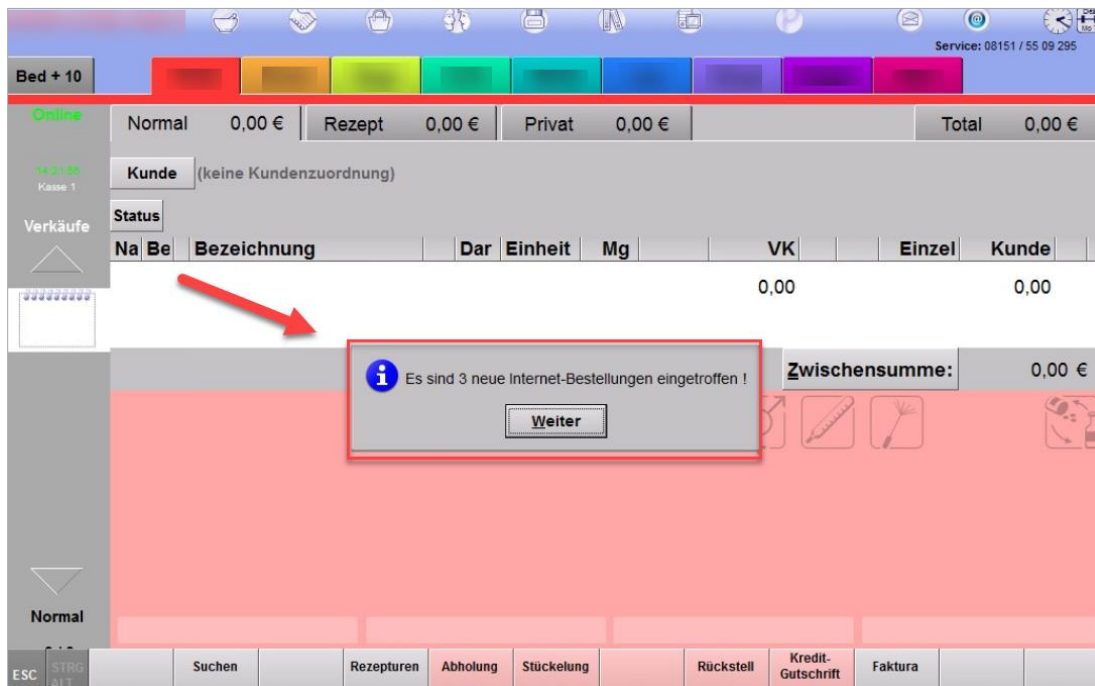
Service: 08151 / 55 09 295

Bed + 10

Online

14:21:55
Kasse 1

Verkäufe

Normal 0,00 € Rezept 0,00 € Privat 0,00 € Total 0,00 €

Kunde (keine Kundenzuordnung)

Status

| Na | Be | Bezeichnung | Dar | Einheit | Mg | VK | Einzel | Kunde |
|---|---|---|---|---|---|---|---|---|
| | | | | | | 0,00 | | 0,00 |

Zwischensumme: 0,00 €

Es sind 3 neue Internet-Bestellungen eingetroffen !

Weiter

Normal

ESC STRG ALT Suchen Rezepturen Abholung Stückelung Rückstell Kredit-Gutschrift Faktura